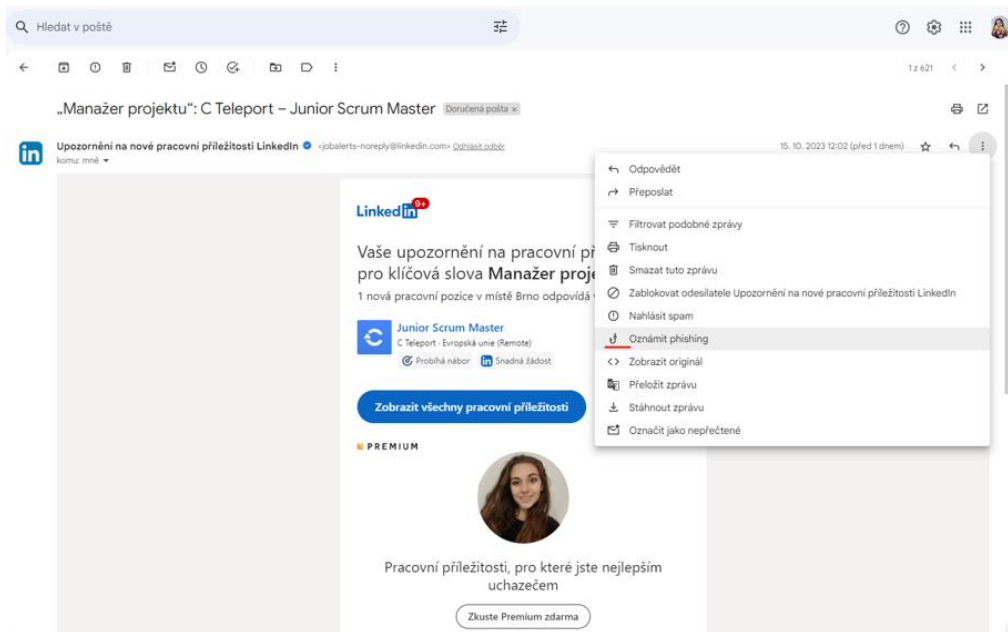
Hledat v poště

1 z 621

„Manažer projektu“: C Teleport – Junior Scrum Master Doručená pošta ×

Upozornění na nové pracovní příležitosti LinkedIn <jobalerts-noreply@linkedin.com> Odhlásit odběr
komu: mně

15. 10. 2023 12:02 (před 1 dnem)

LinkedIn 9+

Vaše upozornění na pracovní př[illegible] pro klíčová slova Manažer proje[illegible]

1 nová pracovní pozice v místě Brno odpovídá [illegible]

Junior Scrum Master
C Teleport · Evropská unie (Remote)
Probíhá nábor Snadná žádost

Zobrazit všechny pracovní příležitosti

PREMIUM

Pracovní příležitosti, pro které jste nejlepším uchazečem

Zkuste Premium zdarma

Odpovědět
Přeposlat
Filtrovat podobné zprávy
Tisknout
Smazat tuto zprávu
Zablokovat odesílatele Upozornění na nové pracovní příležitosti LinkedIn
Nahlásit spam
Oznámit phishing
Zobrazit originál
Přeložit zprávu
Stáhnout zprávu
Označit jako nepřečtené